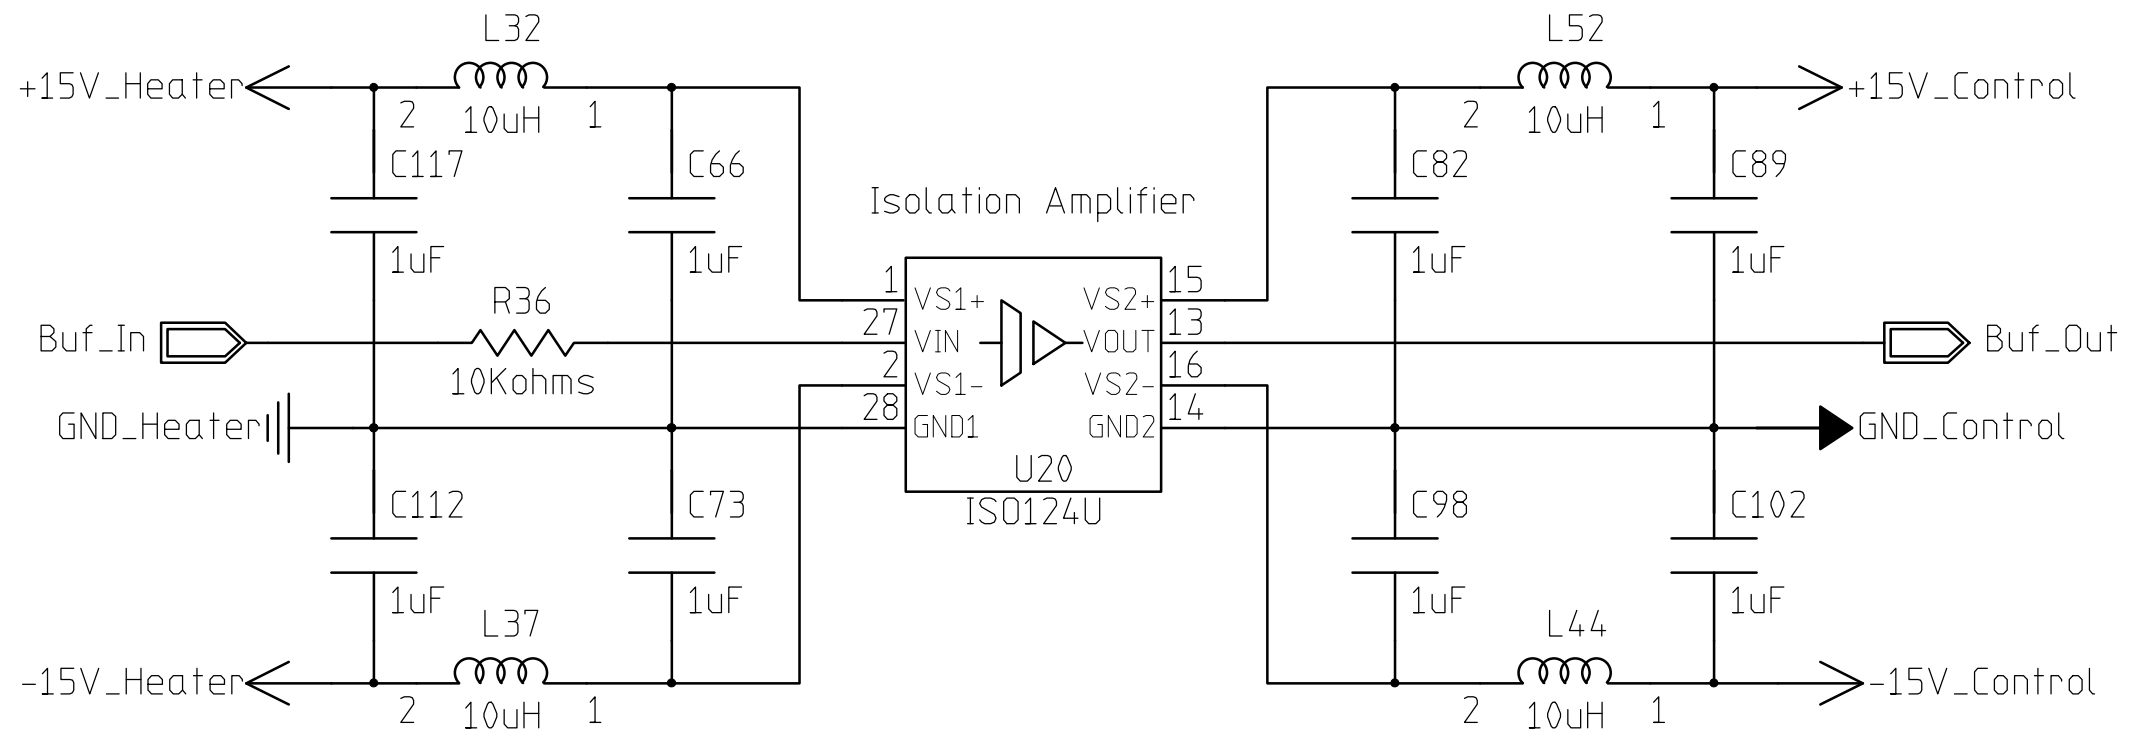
L32
+15V_Heater
2
10uH
1
C117
C66
1uF
1uF
Isolation Amplifier
L52
+15V_Control
2
10uH
1
C82
C89
1uF
1uF
R36
Buf_In
10Kohms
GND_Heater
1 VS1+
27 VIN
2 VS1-
28 GND1
VS2+ 15
VOUT 13
VS2- 16
GND2 14
U20
ISO124U
Buf_Out
GND_Control
C112
C73
1uF
1uF
L37
-15V_Heater
2
10uH
1
C98
C102
1uF
1uF
L44
-15V_Control
2
10uH
1